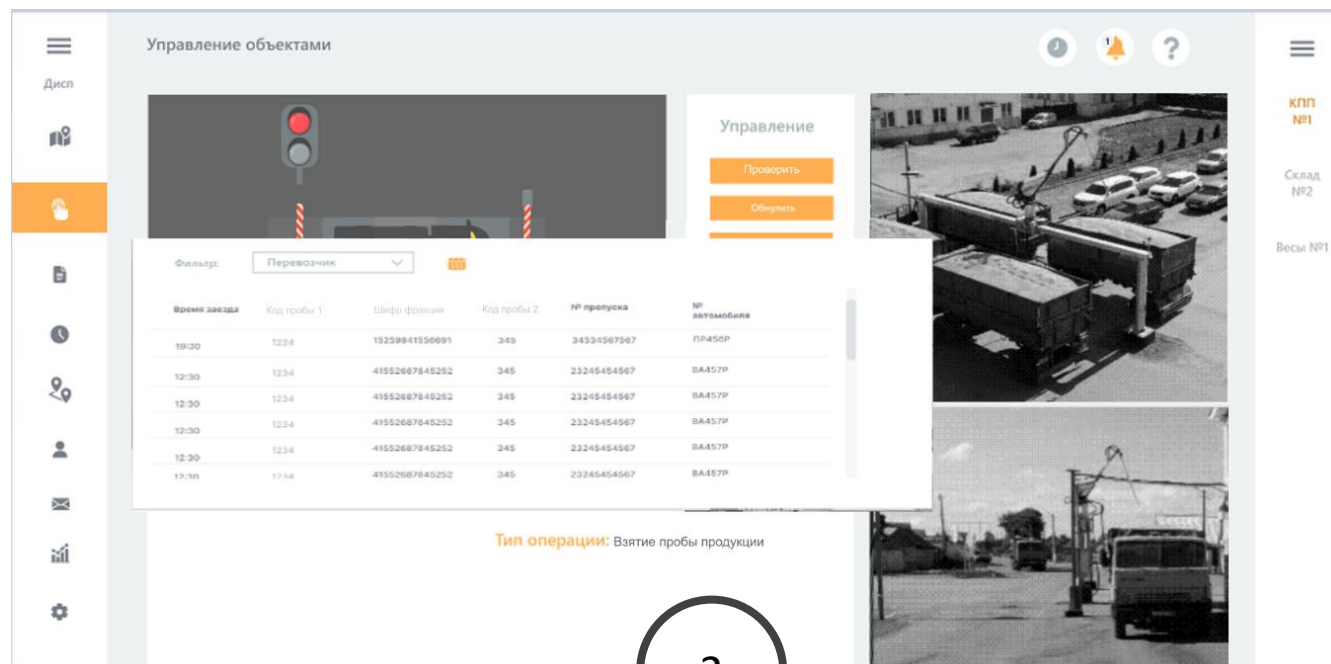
Дисп

Управление объектами

1

?

КПП №1

Склад №2

Весы №1

Управление

Проверить

Обнулить

Фильтр: Перевозчик

| Время заезда | Код пробы 1 | Шифр фракции | Код пробы 2 | № пропуска | № автомобиля |
|---|---|---|---|---|---|
| 19:30 | 1234 | 15259841550891 | 345 | 34534567567 | ПР456Р |
| 12:30 | 1234 | 41552687645252 | 345 | 23245454567 | ВА457Р |
| 12:30 | 1234 | 41552687645252 | 345 | 23245454567 | ВА457Р |
| 12:30 | 1234 | 41552687645252 | 345 | 23245454567 | ВА457Р |
| 12:30 | 1234 | 41552687645252 | 345 | 23245454567 | ВА457Р |
| 12:30 | 1234 | 41552687645252 | 345 | 23245454567 | ВА457Р |

Тип операции: Взятие пробы продукции

2